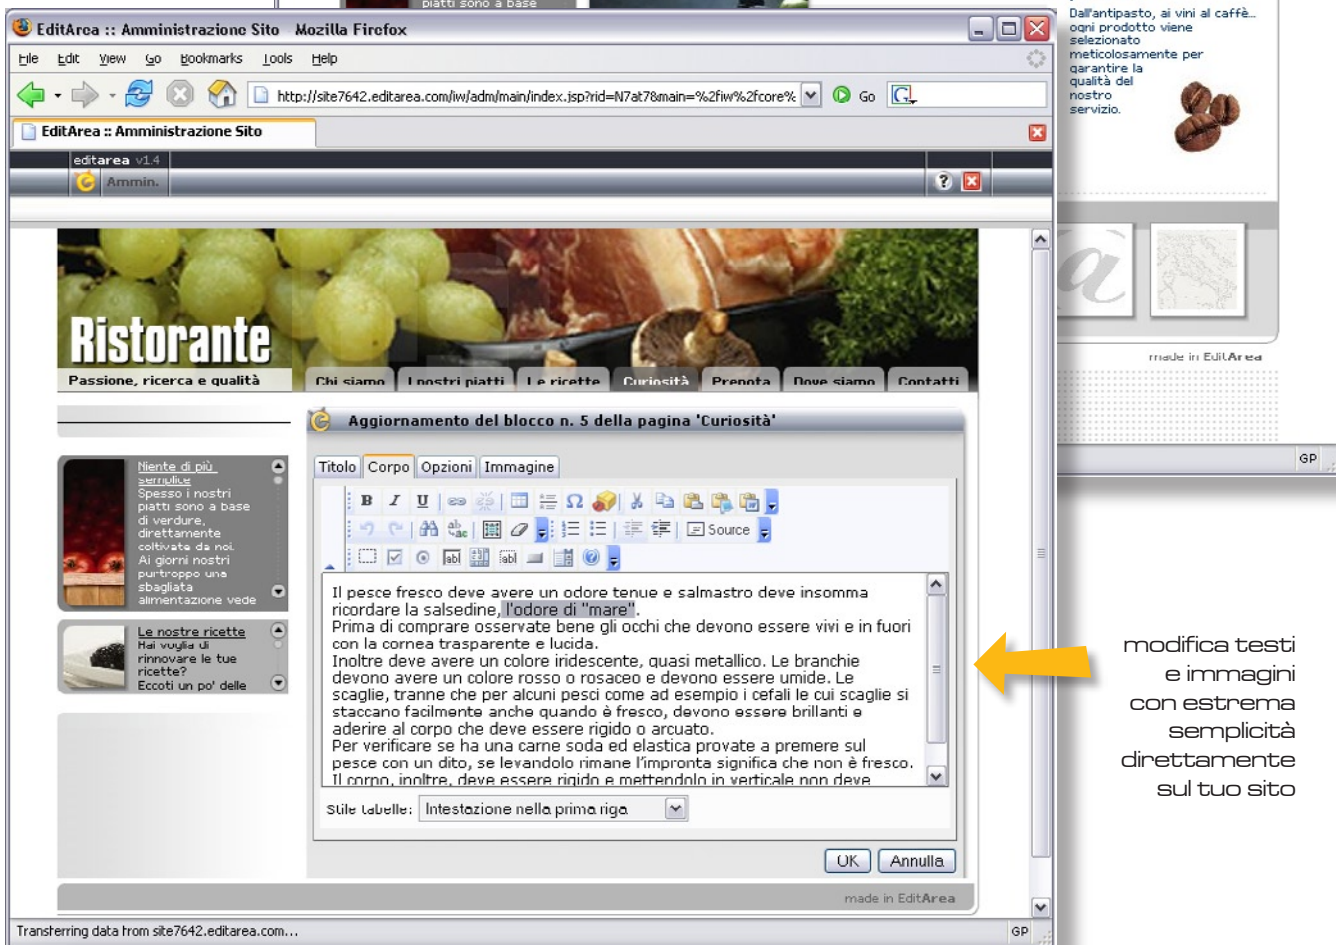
piatti sono a base

Dall'antipasto, ai vini al caffè.. ogni prodotto viene selezionato meticolosamente per garantire la qualità del nostro servizio.

made in EditArea

GP

EditArea :: Amministrazione Sito - Mozilla Firefox

File Edit View Go Bookmarks Tools Help

http://site7642.editarea.com/iw/adm/main/index.jsp?rid=N7at7&main=%2fiw%2fcore%

Go

EditArea :: Amministrazione Sito

editarea v1.4

Ammin.

Ristorante

Passione, ricerca e qualità

Chi siamo | I nostri piatti | Le ricette | Curiosità | Prenota | Dove siamo | Contatti

Aggiornamento del blocco n. 5 della pagina 'Curiosità'

Titolo | Corpo | Opzioni | Immagine

Source

Niente di più semplice
Spesso i nostri piatti sono a base di verdure, direttamente coltivate da noi. Ai giorni nostri purtroppo una sbagliata alimentazione vede

Le nostre ricette
Hai voglia di rinnovare le tue ricette?
Eccoti un po' delle

Il pesce fresco deve avere un odore tenue e salmastro deve insomma ricordare la salsedine, l'odore di "mare".
Prima di comprare osservate bene gli occhi che devono essere vivi e in fuori con la cornea trasparente e lucida.
Inoltre deve avere un colore iridescente, quasi metallico. Le branchie devono avere un colore rosso o rosaceo e devono essere umide. Le scaglie, tranne che per alcuni pesci come ad esempio i cefali le cui scaglie si staccano facilmente anche quando è fresco, devono essere brillanti e aderire al corpo che deve essere rigido o arcuato.
Per verificare se ha una carne soda ed elastica provate a premere sul pesce con un dito, se levandolo rimane l'impronta significa che non è fresco.
Il corpo, inoltre, deve essere rigido e mettendolo in verticale non deve

Stile tabelle: Intestazione nella prima riga

OK Annulla

made in EditArea

Transferring data from site7642.editarea.com...

GP

modifica testi e immagini con estrema semplicità direttamente sul tuo sito